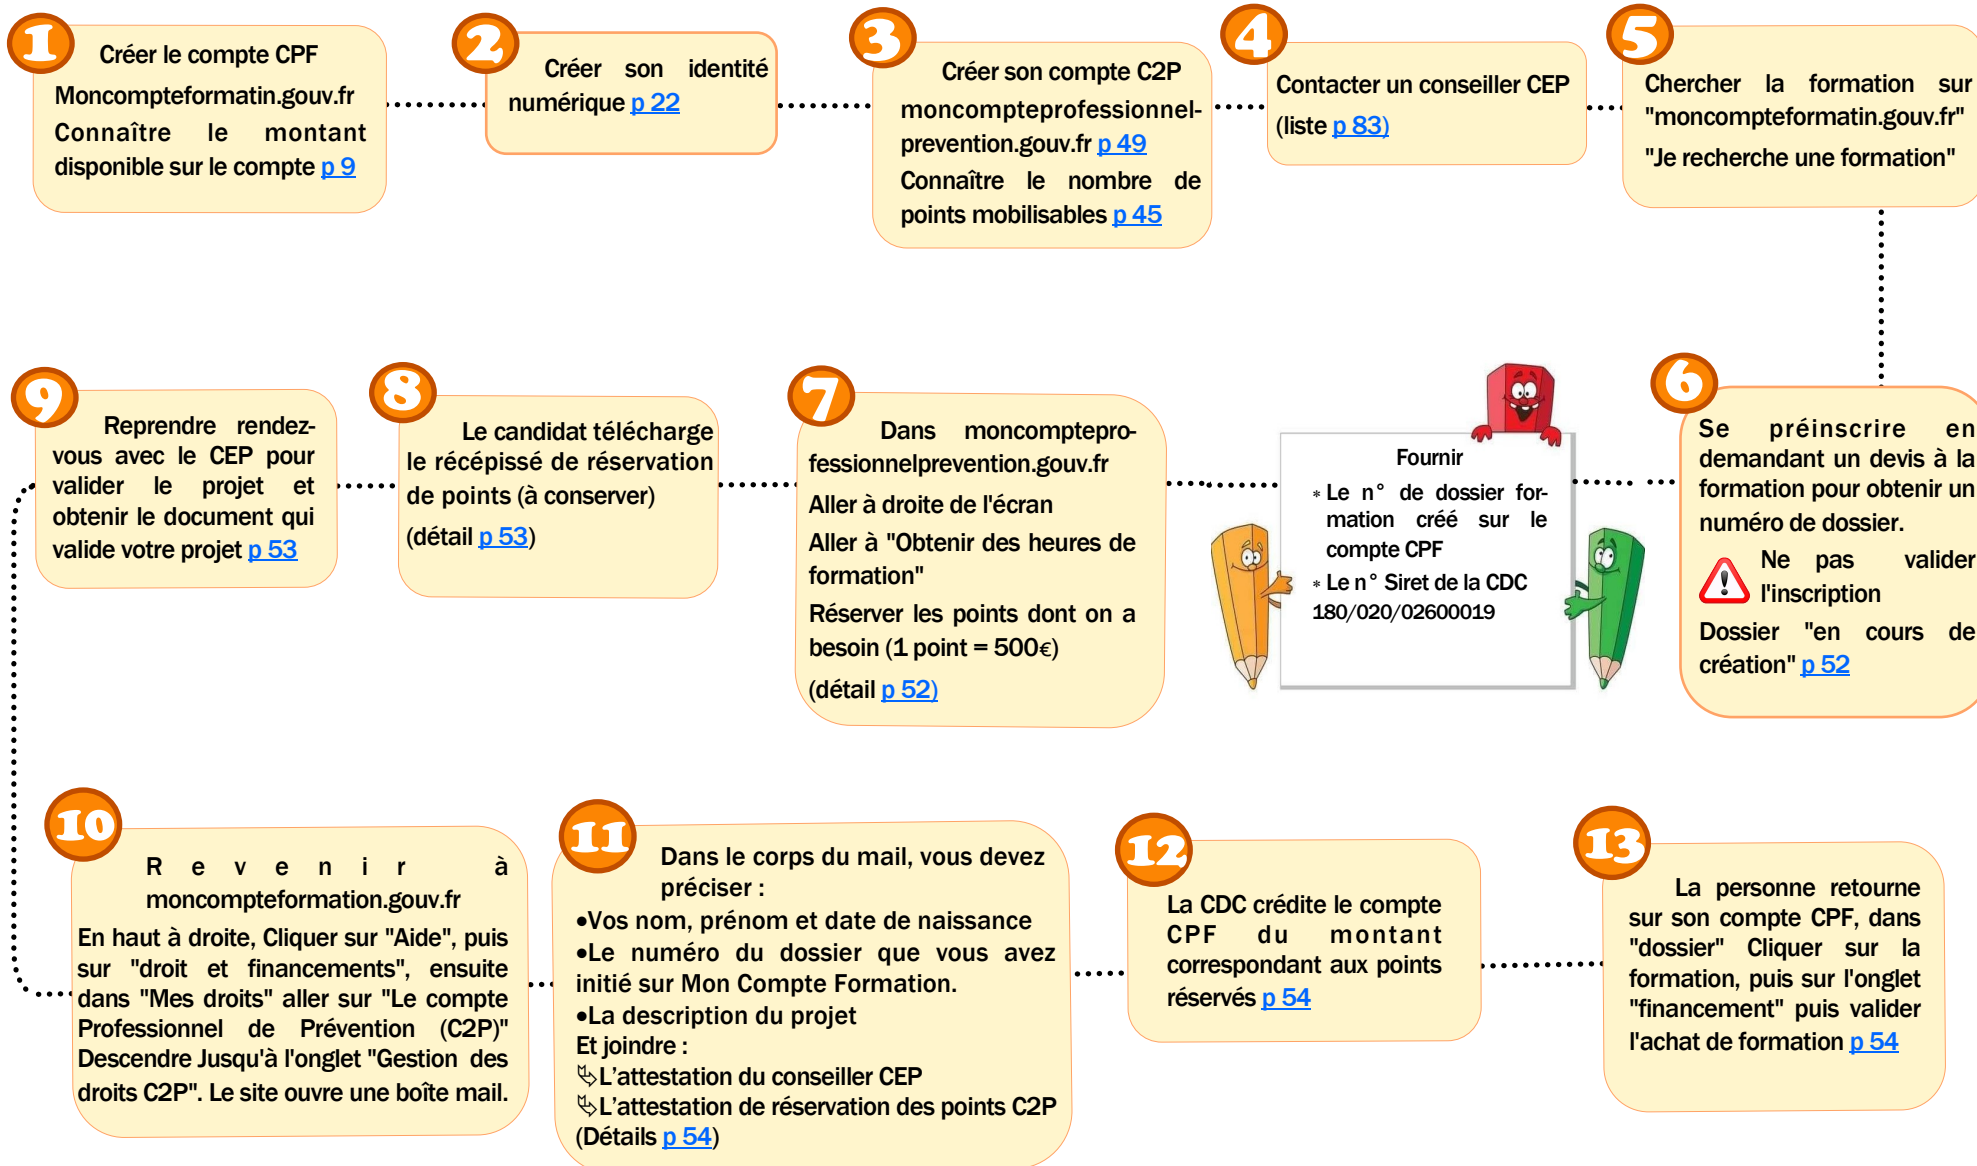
1

Créer le compte CPF
Moncompteformatin.gouv.fr
Connaître le montant disponible sur le compte p 9

2

Créer son identité numérique p 22

3

Créer son compte C2P
moncompteprofessionnel-prevention.gouv.fr p 49
Connaître le nombre de points mobilisables p 45

4

Contacter un conseiller CEP (liste p 83)

5

Chercher la formation sur "moncompteformatin.gouv.fr"
"Je recherche une formation"

6

Se préinscrire en demandant un devis à la formation pour obtenir un numéro de dossier.

Ne pas valider l'inscription

Dossier "en cours de création" p 52

Fournir
* Le n° de dossier formation créé sur le compte CPF
* Le n° Siret de la CDC 180/020/02600019

7

Dans moncompteprofessionnelprevention.gouv.fr
Aller à droite de l'écran
Aller à "Obtenir des heures de formation"
Réserver les points dont on a besoin (1 point = 500€)
(détail p 52)

8

Le candidat télécharge le récépissé de réservation de points (à conserver)
(détail p 53)

9

Reprendre rendez-vous avec le CEP pour valider le projet et obtenir le document qui valide votre projet p 53

10

Revenir à moncompteformation.gouv.fr
En haut à droite, Cliquer sur "Aide", puis sur "droit et financements", ensuite dans "Mes droits" aller sur "Le compte Professionnel de Prévention (C2P)"
Descendre Jusqu'à l'onglet "Gestion des droits C2P". Le site ouvre une boîte mail.

11

Dans le corps du mail, vous devez préciser :
•Vos nom, prénom et date de naissance
•Le numéro du dossier que vous avez initié sur Mon Compte Formation.
•La description du projet
Et joindre :
L'attestation du conseiller CEP
L'attestation de réservation des points C2P
(Détails p 54)

12

La CDC crédite le compte CPF du montant correspondant aux points réservés p 54

13

La personne retourne sur son compte CPF, dans "dossier" Cliquer sur la formation, puis sur l'onglet "financement" puis valider l'achat de formation p 54